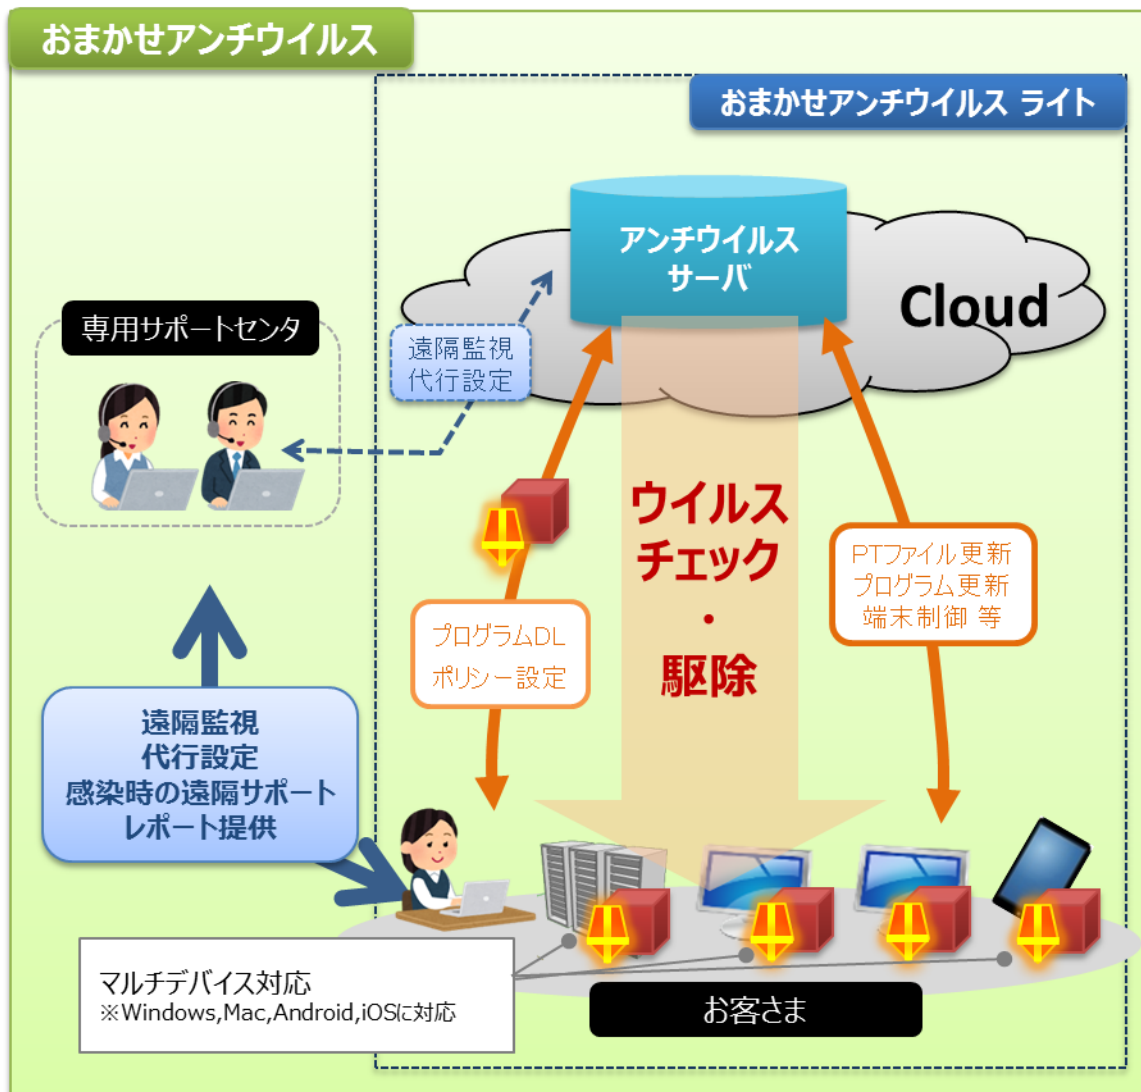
おまかせアンチウイルス

おまかせアンチウイルス ライト

アンチウイルス
サーバ

Cloud

専用サポートセンタ

遠隔監視
代行設定

ウイルス
チェック
・
駆除

PTファイル更新
プログラム更新
端末制御 等

プログラムDL
ポリシー設定

遠隔監視
代行設定
感染時の遠隔サポート
レポート提供

マルチデバイス対応
※Windows,Mac,Android,iOSに対応

お客さま